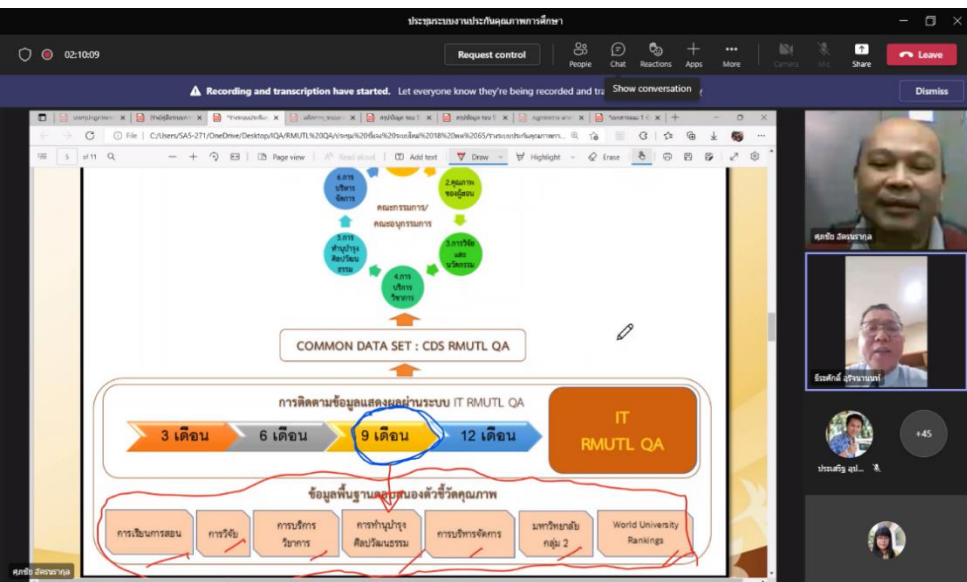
ประชุมระบบงานประกันคุณภาพการศึกษา

02:10:09

Request control

People Chat Reactions Apps More Camera Mic Share Leave

Recording and transcription have started. Let everyone know they're being recorded and tra Show conversation

Dismiss

C:/Users/SAS-271/OneDrive/Desktop/IQA/RMUTL%20QA/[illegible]

5 of 11

Page view Read aloud Add text Draw Highlight Erase

6.การบริหารจัดการ

2.คุณภาพของผู้สอน

คณะกรรมการ/คณะอนุกรรมการ

5.การทำนุบำรุงศิลปวัฒนธรรม

3.การวิจัยและนวัตกรรม

4.การบริการวิชาการ

COMMON DATA SET : CDS RMUTL QA

การติดตามข้อมูลแสดงผลผ่านระบบ IT RMUTL QA

3 เดือน

6 เดือน

9 เดือน

12 เดือน

IT RMUTL QA

ข้อมูลพื้นฐานตอบสนองตัวชี้วัดคุณภาพ

| การเรียนการสอน | การวิจัย | การบริการวิชาการ | การทำนุบำรุงศิลปวัฒนธรรม | การบริหารจัดการ | มหาวิทยาลัยกลุ่ม 2 | World University Rankings |
|---|---|---|---|---|---|---|

ศุภชัย อัครนราภุล

ธีระศักดิ์ อุรัจนานนท์

+45

ประเสริฐ อุป...

ศุภชัย อัครนราภุล